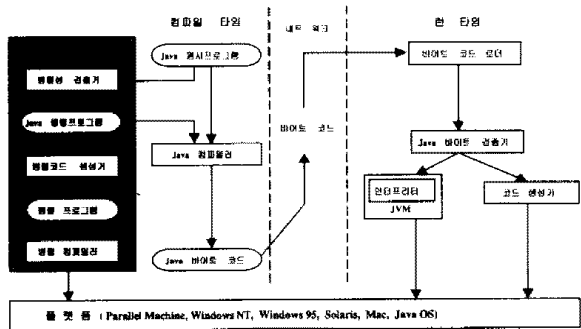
컴파일 타임

네트 워크

런 타임

병렬성 검출기

Java 병렬프로그램

병렬코드 생성기

병렬 프로그램

병렬 컴파일러

Java 원시프로그램

Java 컴파일러

Java 바이트 코드

바이트 코드

바이트 코드 로더

Java 바이트 검증기

인터프리터

JVM

코드 생성기

플 랫 폼 ( Parallel Machine, Windows NT, Windows 95, Solaris, Mac, Java OS)